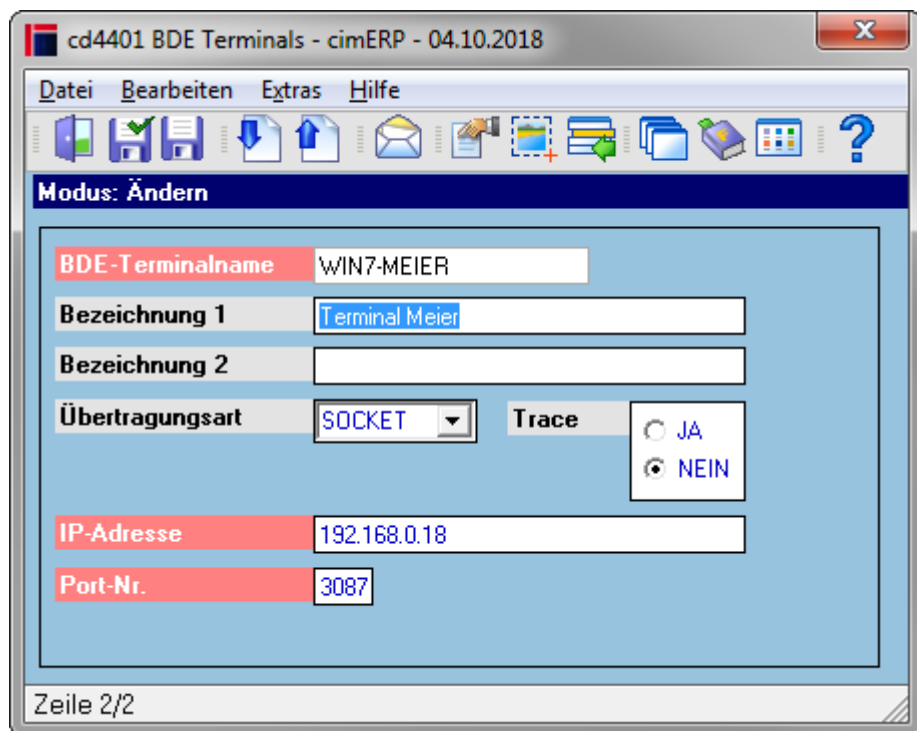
cd4401 BDE Terminals - cimERP - 04.10.2018

Datei Bearbeiten Extras Hilfe

Modus: Ändern

BDE-Terminalname WIN7-MEIER

Bezeichnung 1 Terminal Meier

Bezeichnung 2

Übertragungsart SOCKET

Trace
JA
NEIN

IP-Adresse 192.168.0.18

Port-Nr. 3087

Zeile 2/2